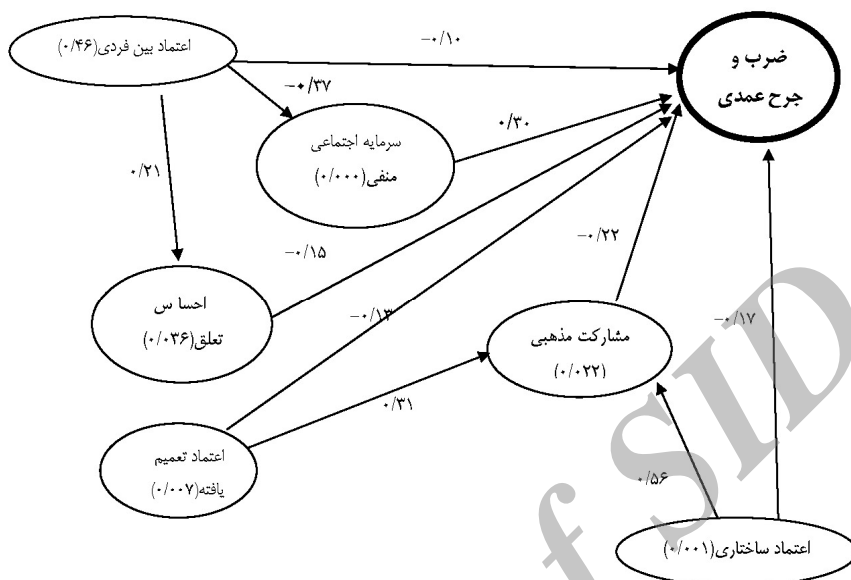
اعتماد بین فردی(۰/۴۶)

-۰/۱۰

ضرب و جرح عمدی

-۰/۳۷

سرمایه اجتماعی منفی(۰/۰۰۰)

۰/۳۰

۰/۲۱

-۰/۱۵

-۰/۲۲

احسا س تعلق(۰/۰۳۶)

-۰/۱۳

مشارکت مذهبی (۰/۰۲۲)

-۰/۱۷

۰/۳۱

اعتماد تعمیم یافته(۰/۰۰۷)

۰/۵۶

اعتماد ساختاری(۰/۰۰۱)

f SID